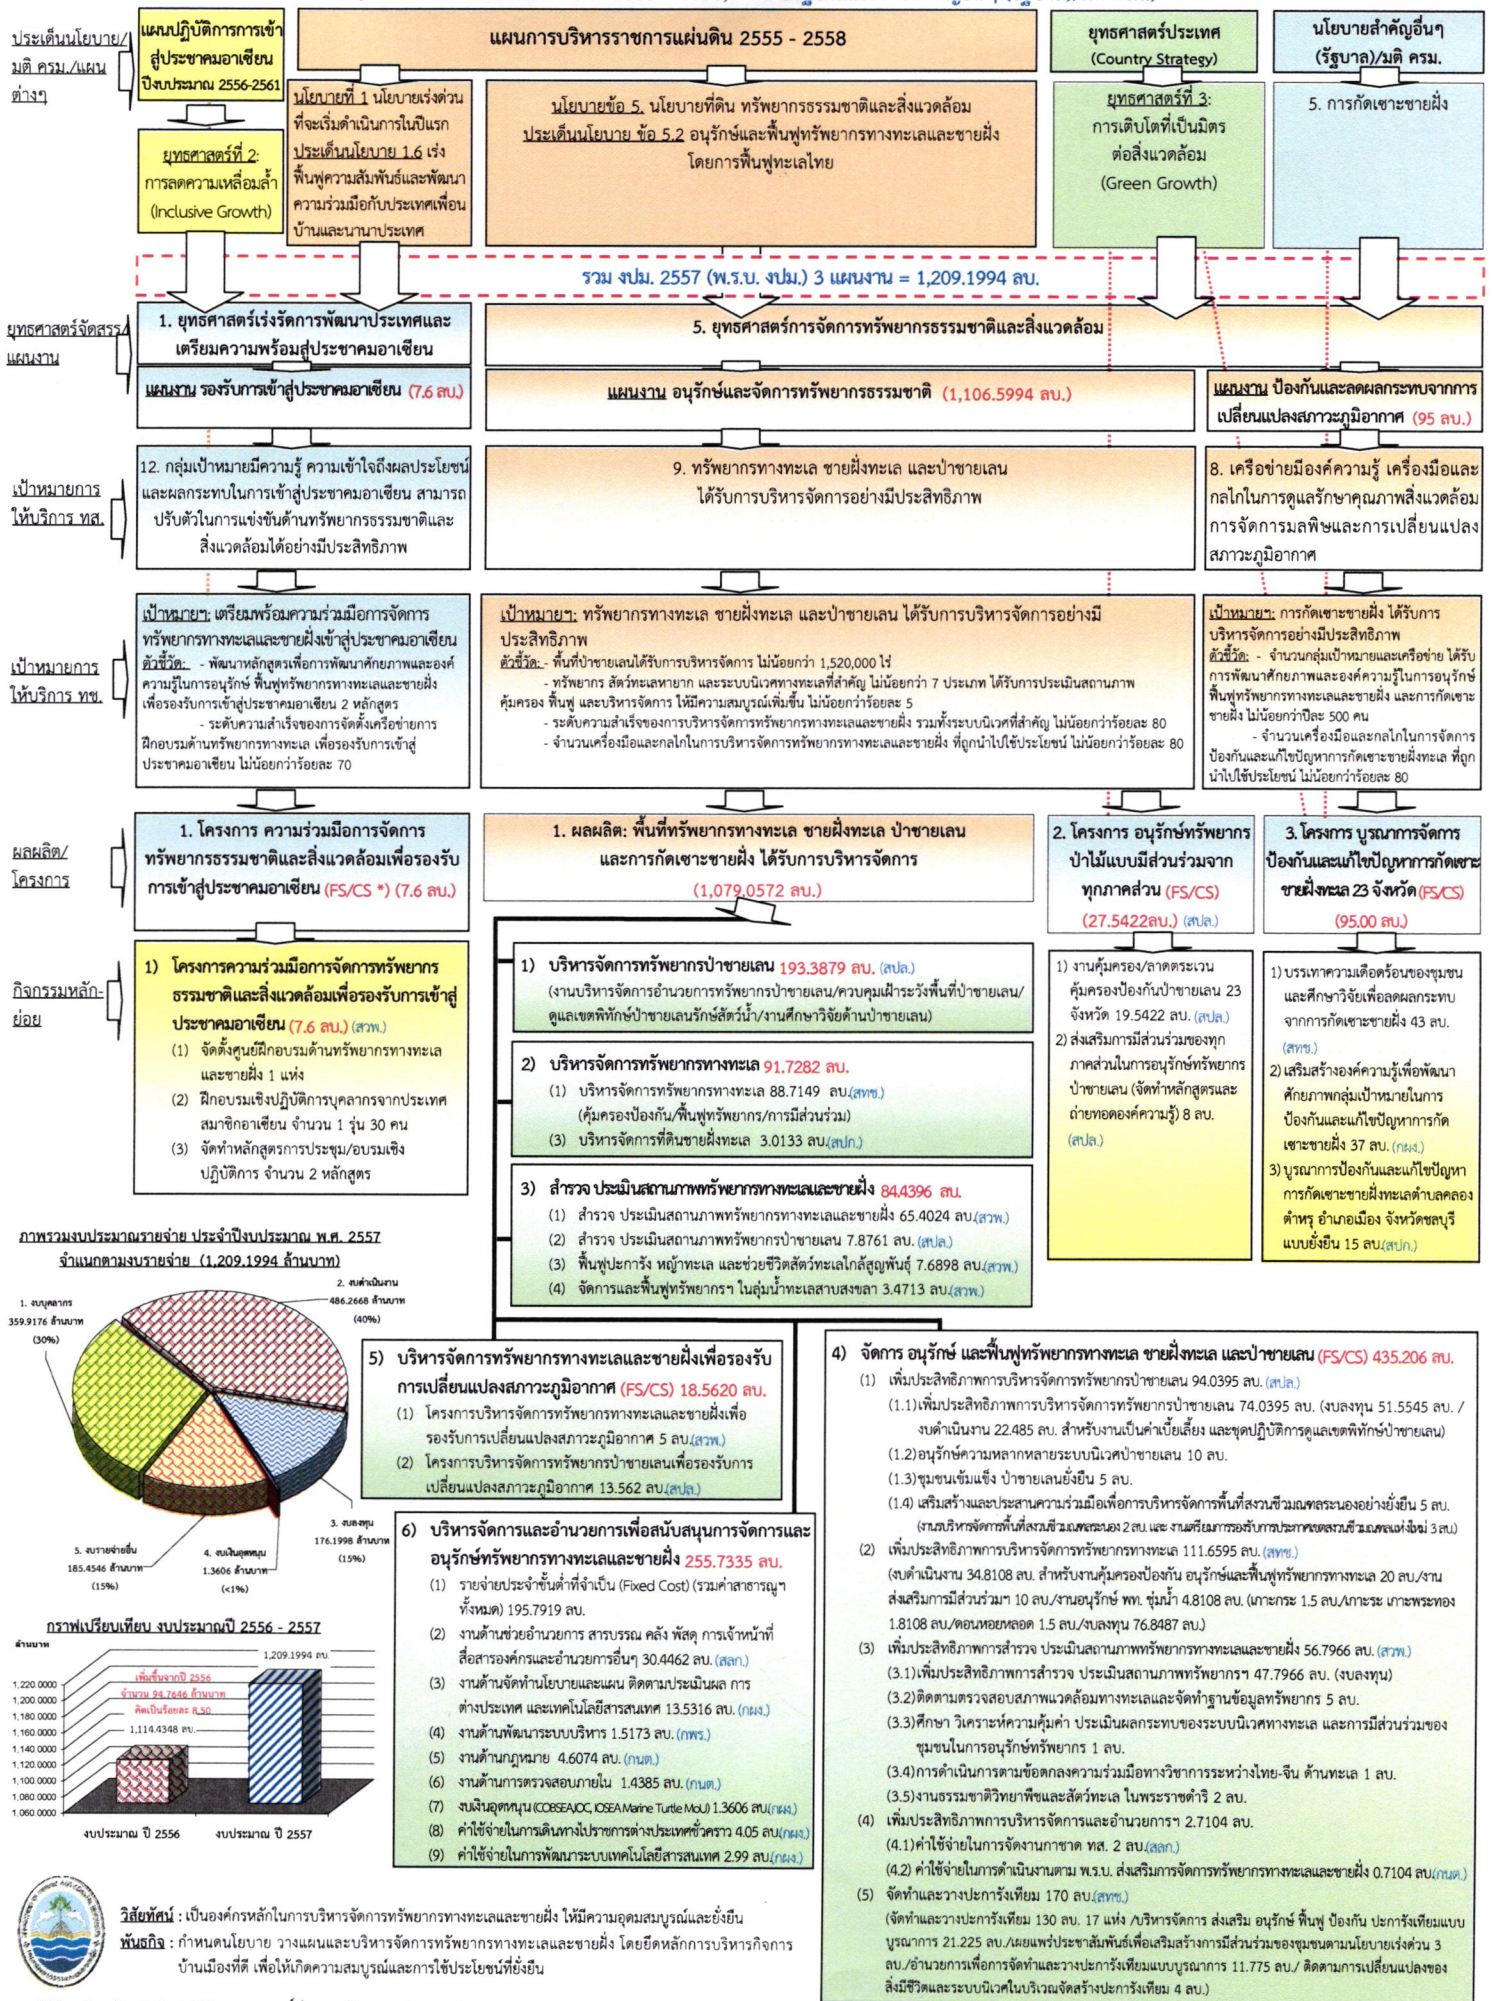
ประเด็นนโยบาย/มติ ครม./แผนต่างๆ

แผนปฏิบัติการการเข้าสู่ประชาคมอาเซียน ปีงบประมาณ 2556-2561

ยุทธศาสตร์ที่ 2: การลดความเหลื่อมล้ำ (Inclusive Growth)

แผนการบริหารราชการแผ่นดิน 2555 - 2558

นโยบายที่ 1 นโยบายเร่งด่วนที่จะเริ่มดำเนินการในปีแรก ประเด็นนโยบาย 1.6 เร่งฟื้นฟูความสัมพันธ์และพัฒนาความร่วมมือกับประเทศเพื่อนบ้านและนานาประเทศ

นโยบายข้อ 5. นโยบายที่ดิน ทรัพยากรธรรมชาติและสิ่งแวดล้อม ประเด็นนโยบาย ข้อ 5.2 อนุรักษ์และฟื้นฟูทรัพยากรทางทะเลและชายฝั่ง โดยการฟื้นฟูทะเลไทย

ยุทธศาสตร์ประเทศ (Country Strategy)

ยุทธศาสตร์ที่ 3: การเติบโตที่เป็นมิตรต่อสิ่งแวดล้อม (Green Growth)

นโยบายสำคัญอื่นๆ (รัฐบาล)/มติ ครม.

5. การกัดเซาะชายฝั่ง

รวม งปม. 2557 (พ.ร.บ. งปม.) 3 แผนงาน = 1,209.1994 ลบ.

ยุทธศาสตร์จัดสรร/แผนงาน

1. ยุทธศาสตร์เร่งรัดการพัฒนาประเทศและเตรียมความพร้อมสู่ประชาคมอาเซียน

5. ยุทธศาสตร์การจัดการทรัพยากรธรรมชาติและสิ่งแวดล้อม

แผนงาน รองรับการเข้าสู่ประชาคมอาเซียน (7.6 ลบ.)

แผนงาน อนุรักษ์และจัดการทรัพยากรธรรมชาติ (1,106.5994 ลบ.)

แผนงาน ป้องกันและลดผลกระทบจากการเปลี่ยนแปลงสภาวะภูมิอากาศ (95 ลบ.)

เป้าหมายการให้บริการ ทส.

12. กลุ่มเป้าหมายมีความรู้ ความเข้าใจถึงผลประโยชน์และผลกระทบในการเข้าสู่ประชาคมอาเซียน สามารถปรับตัวในการแข่งขันด้านทรัพยากรธรรมชาติและสิ่งแวดล้อมได้อย่างมีประสิทธิภาพ

9. ทรัพยากรทางทะเล ชายฝั่งทะเล และป่าชายเลน ได้รับการบริหารจัดการอย่างมีประสิทธิภาพ

8. เครือข่ายมีองค์ความรู้ เครื่องมือและกลไกในการดูแลรักษาคุณภาพสิ่งแวดล้อม การจัดการมลพิษและการเปลี่ยนแปลงสภาวะภูมิอากาศ

เป้าหมายการให้บริการ ทช.

เป้าหมาย: เตรียมพร้อมความร่วมมือการจัดการทรัพยากรทางทะเลและชายฝั่งเข้าสู่ประชาคมอาเซียน
ตัวชี้วัด: - พัฒนาหลักสูตรเพื่อการพัฒนาศักยภาพและองค์ความรู้ในการอนุรักษ์ ฟื้นฟูทรัพยากรทางทะเลและชายฝั่ง เพื่อรองรับการเข้าสู่ประชาคมอาเซียน 2 หลักสูตร
- ระดับความสำเร็จของการจัดตั้งเครือข่ายการฝึกอบรมด้านทรัพยากรทางทะเล เพื่อรองรับการเข้าสู่ประชาคมอาเซียน ไม่น้อยกว่าร้อยละ 70

เป้าหมาย: ทรัพยากรทางทะเล ชายฝั่งทะเล และป่าชายเลน ได้รับการบริหารจัดการอย่างมีประสิทธิภาพ
ตัวชี้วัด: - พื้นที่ป่าชายเลนได้รับการบริหารจัดการ ไม่น้อยกว่า 1,520,000 ไร่
- ทรัพยากร สัตว์ทะเลหายาก และระบบนิเวศทางทะเลที่สำคัญ ไม่น้อยกว่า 7 ประเภท ได้รับการประเมินสถานภาพ คุ้มครอง ฟื้นฟู และบริหารจัดการ ให้มีความสมบูรณ์เพิ่มขึ้น ไม่น้อยกว่าร้อยละ 5
- ระดับความสำเร็จของการบริหารจัดการทรัพยากรทางทะเลและชายฝั่ง รวมทั้งระบบนิเวศที่สำคัญ ไม่น้อยกว่าร้อยละ 80
- จำนวนเครื่องมือและกลไกการบริหารจัดการทรัพยากรทางทะเลและชายฝั่ง ที่ถูกนำไปใช้ประโยชน์ ไม่น้อยกว่าร้อยละ 80

เป้าหมาย: การกัดเซาะชายฝั่ง ได้รับการบริหารจัดการอย่างมีประสิทธิภาพ
ตัวชี้วัด: - จำนวนกลุ่มเป้าหมายและเครือข่าย ได้รับการพัฒนาศักยภาพและองค์ความรู้ในการอนุรักษ์ ฟื้นฟูทรัพยากรทางทะเลและชายฝั่ง และการกัดเซาะชายฝั่ง ไม่น้อยกว่าปีละ 500 คน
- จำนวนเครื่องมือและกลไกในการจัดการป้องกันและแก้ปัญหาการกัดเซาะชายฝั่งทะเล ที่ถูกนำไปใช้ประโยชน์ ไม่น้อยกว่าร้อยละ 80

ผลผลิต/โครงการ

1. โครงการ ความร่วมมือการจัดการทรัพยากรธรรมชาติและสิ่งแวดล้อมเพื่อรองรับการเข้าสู่ประชาคมอาเซียน (FS/CS *) (7.6 ลบ.)

1. ผลผลิต: พื้นที่ทรัพยากรทางทะเล ชายฝั่งทะเล ป่าชายเลน และการกัดเซาะชายฝั่ง ได้รับการบริหารจัดการ (1,079.0572 ลบ.)

2. โครงการ อนุรักษ์ทรัพยากรป่าไม้แบบมีส่วนร่วมจากทุกภาคส่วน (FS/CS) (27.5422ลบ.) (สปล.)

3. โครงการ บูรณาการจัดการป้องกันและแก้ไขปัญหาการกัดเซาะชายฝั่งทะเล 23 จังหวัด (FS/CS) (95.00 ลบ.)

กิจกรรมหลัก-ย่อย

1) โครงการความร่วมมือการจัดการทรัพยากรธรรมชาติและสิ่งแวดล้อมเพื่อรองรับการเข้าสู่ประชาคมอาเซียน (7.6 ลบ.) (สวพ.)
(1) จัดตั้งศูนย์ฝึกอบรมด้านทรัพยากรทางทะเลและชายฝั่ง 1 แห่ง
(2) ฝึกอบรมเชิงปฏิบัติการบุคลากรจากประเทศสมาชิกอาเซียน จำนวน 1 รุ่น 30 คน
(3) จัดทำหลักสูตรการประชุม/อบรมเชิงปฏิบัติการ จำนวน 2 หลักสูตร

1) บริหารจัดการทรัพยากรป่าชายเลน 193.3879 ลบ. (สปล.)
(งานบริหารจัดการอำนวยการทรัพยากรป่าชายเลน/ควบคุมเฝ้าระวังพื้นที่ป่าชายเลน/ดูแลเขตพิทักษ์ป่าชายเลนรักษ์สัตว์น้ำ/งานศึกษาวิจัยด้านป่าชายเลน)

2) บริหารจัดการทรัพยากรทางทะเล 91.7282 ลบ.
(1) บริหารจัดการทรัพยากรทางทะเล 88.7149 ลบ.(สทข.)
(คุ้มครองป้องกัน/ฟื้นฟูทรัพยากร/การมีส่วนร่วม)
(3) บริหารจัดการที่ดินชายฝั่งทะเล 3.0133 ลบ.(สปท.)

3) สำรวจ ประเมินสถานภาพทรัพยากรทางทะเลและชายฝั่ง 84.4396 ลบ.
(1) สำรวจ ประเมินสถานภาพทรัพยากรทางทะเลและชายฝั่ง 65.4024 ลบ.(สวพ.)
(2) สำรวจ ประเมินสถานภาพทรัพยากรป่าชายเลน 7.8761 ลบ. (สปล.)
(3) ฟื้นฟูปะการัง หญ้าทะเล และช่วยชีวิตสัตว์ทะเลใกล้สูญพันธุ์ 7.6898 ลบ.(สวพ.)
(4) จัดการและฟื้นฟูทรัพยากรฯ ในลุ่มน้ำทะเลสาบสงขลา 3.4713 ลบ.(สวพ.)

1) งานคุ้มครอง/ลาดตระเวน คุ้มครองป้องกันป่าชายเลน 23 จังหวัด 19.5422 ลบ. (สปล.)
2) ส่งเสริมการมีส่วนร่วมของทุกภาคส่วนในการอนุรักษ์ทรัพยากรป่าชายเลน (จัดทำหลักสูตรและถ่ายทอดองค์ความรู้) 8 ลบ. (สปล.)

1) บรรเทาความเดือดร้อนของชุมชนและศึกษาวิจัยเพื่อลดผลกระทบจากการกัดเซาะชายฝั่ง 43 ลบ. (สทข.)
2) เสริมสร้างองค์ความรู้เพื่อพัฒนาศักยภาพกลุ่มเป้าหมายในการป้องกันและแก้ไขปัญหาการกัดเซาะชายฝั่ง 37 ลบ. (กผง.)
3) บูรณาการป้องกันและแก้ไขปัญหาการกัดเซาะชายฝั่งทะเลตำบลคลองตำหรุ อำเภอเมือง จังหวัดชลบุรี แบบยั่งยืน 15 ลบ.(สปท.)

ภาพรวมงบประมาณรายจ่าย ประจำปีงบประมาณ พ.ศ. 2557 จำแนกตามงบรายจ่าย (1,209.1994 ล้านบาท)

1. งบบุคลากร 359.9176 ล้านบาท (30%)
2. งบดำเนินงาน 486.2668 ล้านบาท (40%)
3. งบลงทุน 176.1998 ล้านบาท (15%)
4. งบเงินอุดหนุน 1.3606 ล้านบาท (<1%)
5. งบรายจ่ายอื่น 185.4546 ล้านบาท (15%)

กราฟเปรียบเทียบ งบประมาณปี 2556 - 2557
ล้านบาท
1,220.0000
1,200.0000
1,180.0000
1,160.0000
1,140.0000
1,120.0000
1,100.0000
1,080.0000
1,060.0000
1,114.4348 ลบ.
1,209.1994 ลบ.
เพิ่มขึ้นจากปี 2556
จำนวน 94.7646 ล้านบาท
คิดเป็นร้อยละ 8.50
งบประมาณ ปี 2556
งบประมาณ ปี 2557

5) บริหารจัดการทรัพยากรทางทะเลและชายฝั่งเพื่อรองรับการเปลี่ยนแปลงสภาวะภูมิอากาศ (FS/CS) 18.5620 ลบ.
(1) โครงการบริหารจัดการทรัพยากรทางทะเลและชายฝั่งเพื่อรองรับการเปลี่ยนแปลงสภาวะภูมิอากาศ 5 ลบ.(สวพ.)
(2) โครงการบริหารจัดการทรัพยากรป่าชายเลนเพื่อรองรับการเปลี่ยนแปลงสภาวะภูมิอากาศ 13.562 ลบ.(สปล.)

6) บริหารจัดการและอำนวยการเพื่อสนับสนุนการจัดการและอนุรักษ์ทรัพยากรทางทะเลและชายฝั่ง 255.7335 ลบ.
(1) รายจ่ายประจำขั้นต่ำที่จำเป็น (Fixed Cost) (รวมค่าสาธารณูปโภค) 195.7919 ลบ.
(2) งานด้านช่วยอำนวยการ สารบรรณ คลัง พัสดุ การเจ้าหน้าที่ สื่อสารองค์กรและอำนวยการอื่นๆ 30.4462 ลบ. (สลก.)
(3) งานด้านจัดทำนโยบายและแผน ติดตามประเมินผล การต่างประเทศ และเทคโนโลยีสารสนเทศ 13.5316 ลบ. (กผง.)
(4) งานด้านพัฒนาระบบบริหาร 1.5173 ลบ.(กพร.)
(5) งานด้านกฎหมาย 4.6074 ลบ.(กนต.)
(6) งานด้านการตรวจสอบภายใน 1.4385 ลบ.(กนต.)
(7) งบเงินอุดหนุน (COBSEA,IOC, IOSEA Marine Turtle MoU) 1.3606 ลบ.(กผง.)
(8) ค่าใช้จ่ายในการเดินทางไปราชการต่างประเทศชั่วคราว 4.05 ลบ.(กผง.)
(9) ค่าใช้จ่ายในการพัฒนาระบบเทคโนโลยีสารสนเทศ 2.99 ลบ.(กผง.)

4) จัดการ อนุรักษ์ และฟื้นฟูทรัพยากรทางทะเล ชายฝั่งทะเล และป่าชายเลน (FS/CS) 435.206 ลบ.
(1) เพิ่มประสิทธิภาพการบริหารจัดการทรัพยากรป่าชายเลน 94.0395 ลบ. (สปล.)
(1.1)เพิ่มประสิทธิภาพการบริหารจัดการทรัพยากรป่าชายเลน 74.0395 ลบ. (งบลงทุน 51.5545 ลบ. / งบดำเนินงาน 22.485 ลบ. สำหรับงานเป็นค่าเบี้ยเลี้ยง และชุดปฏิบัติการดูแลเขตพิทักษ์ป่าชายเลน)
(1.2)อนุรักษ์ความหลากหลายระบบนิเวศป่าชายเลน 10 ลบ.
(1.3)ชุมชนเข้มแข็ง ป่าชายเลนยั่งยืน 5 ลบ.
(1.4) เสริมสร้างและประสานความร่วมมือเพื่อการบริหารจัดการพื้นที่สงวนชีวมณฑลระนองอย่างยั่งยืน 5 ลบ.
(รวมบริหารจัดการพื้นที่สงวนชีวมณฑลระนอง 2 ลบ. และ งานเตรียมการรองรับการประกาศพื้นที่สงวนชีวมณฑลแห่งใหม่ 3 ลบ.)
(2) เพิ่มประสิทธิภาพการบริหารจัดการทรัพยากรทางทะเล 111.6595 ลบ. (สทข.)
(งบดำเนินงาน 34.8108 ลบ. สำหรับงานคุ้มครองป้องกัน อนุรักษ์และฟื้นฟูทรัพยากรทางทะเล 20 ลบ./งานส่งเสริมการมีส่วนร่วม 10 ลบ./งานอนุรักษ์ พท. ชุ่มน้ำ 4.8108 ลบ. (เกาะกระ 1.5 ลบ./เกาะทะลุ เกาะพะทอง 1.8108 ลบ./ดอนหอยหลอด 1.5 ลบ./งบลงทุน 76.8487 ลบ.)
(3) เพิ่มประสิทธิภาพการสำรวจ ประเมินสถานภาพทรัพยากรทางทะเลและชายฝั่ง 56.7966 ลบ. (สวพ.)
(3.1)เพิ่มประสิทธิภาพการสำรวจ ประเมินสถานภาพทรัพยากรฯ 47.7966 ลบ. (งบลงทุน)
(3.2)ติดตามตรวจสอบสภาพแวดล้อมทางทะเลและจัดทำฐานข้อมูลทรัพยากร 5 ลบ.
(3.3)ศึกษา วิเคราะห์ความคุ้มค่า ประเมินผลกระทบของระบบนิเวศทางทะเล และการมีส่วนร่วมของชุมชนในการอนุรักษ์ทรัพยากร 1 ลบ.
(3.4)การดำเนินการตามข้อตกลงความร่วมมือทางวิชาการระหว่างไทย-จีน ด้านทะเล 1 ลบ.
(3.5)งานธรรมชาติวิทยาพืชและสัตว์ทะเล ในพระราชดำริ 2 ลบ.
(4) เพิ่มประสิทธิภาพการบริหารจัดการและอำนวยการฯ 2.7104 ลบ.
(4.1)ค่าใช้จ่ายในการจัดงานกาชาด ทส. 2 ลบ.(สลก.)
(4.2) ค่าใช้จ่ายในการดำเนินงานตาม พ.ร.บ. ส่งเสริมการจัดการทรัพยากรทางทะเลและชายฝั่ง 0.7104 ลบ.(กนต.)
(5) จัดทำแนวปะการังเทียม 170 ลบ.(สทข.)
(จัดทำและวางปะการังเทียม 130 ลบ. 17 แห่ง /บริหารจัดการ ส่งเสริม อนุรักษ์ ฟื้นฟู ป้องกัน ปะการังเทียมแบบบูรณาการ 21.225 ลบ./เผยแพร่ประชาสัมพันธ์เพื่อเสริมสร้างการมีส่วนร่วมของชุมชนตามนโยบายเร่งด่วน 3 ลบ./อำนวยการเพื่อการจัดทำปะการังเทียมแบบบูรณาการ 11.775 ลบ./ ติดตามการเปลี่ยนแปลงของสิ่งมีชีวิตและระบบนิเวศในบริเวณจัดสร้างปะการังเทียม 4 ลบ.)

วิสัยทัศน์ : เป็นองค์กรหลักในการบริหารจัดการทรัพยากรทางทะเลและชายฝั่ง ให้มีความอุดมสมบูรณ์และยั่งยืน
พันธกิจ : กำหนดนโยบาย วางแผนและบริหารจัดการทรัพยากรทางทะเลและชายฝั่ง โดยยึดหลักการบริหารกิจการบ้านเมืองที่ดี เพื่อให้เกิดความสมบูรณ์และการใช้ประโยชน์ที่ยั่งยืน